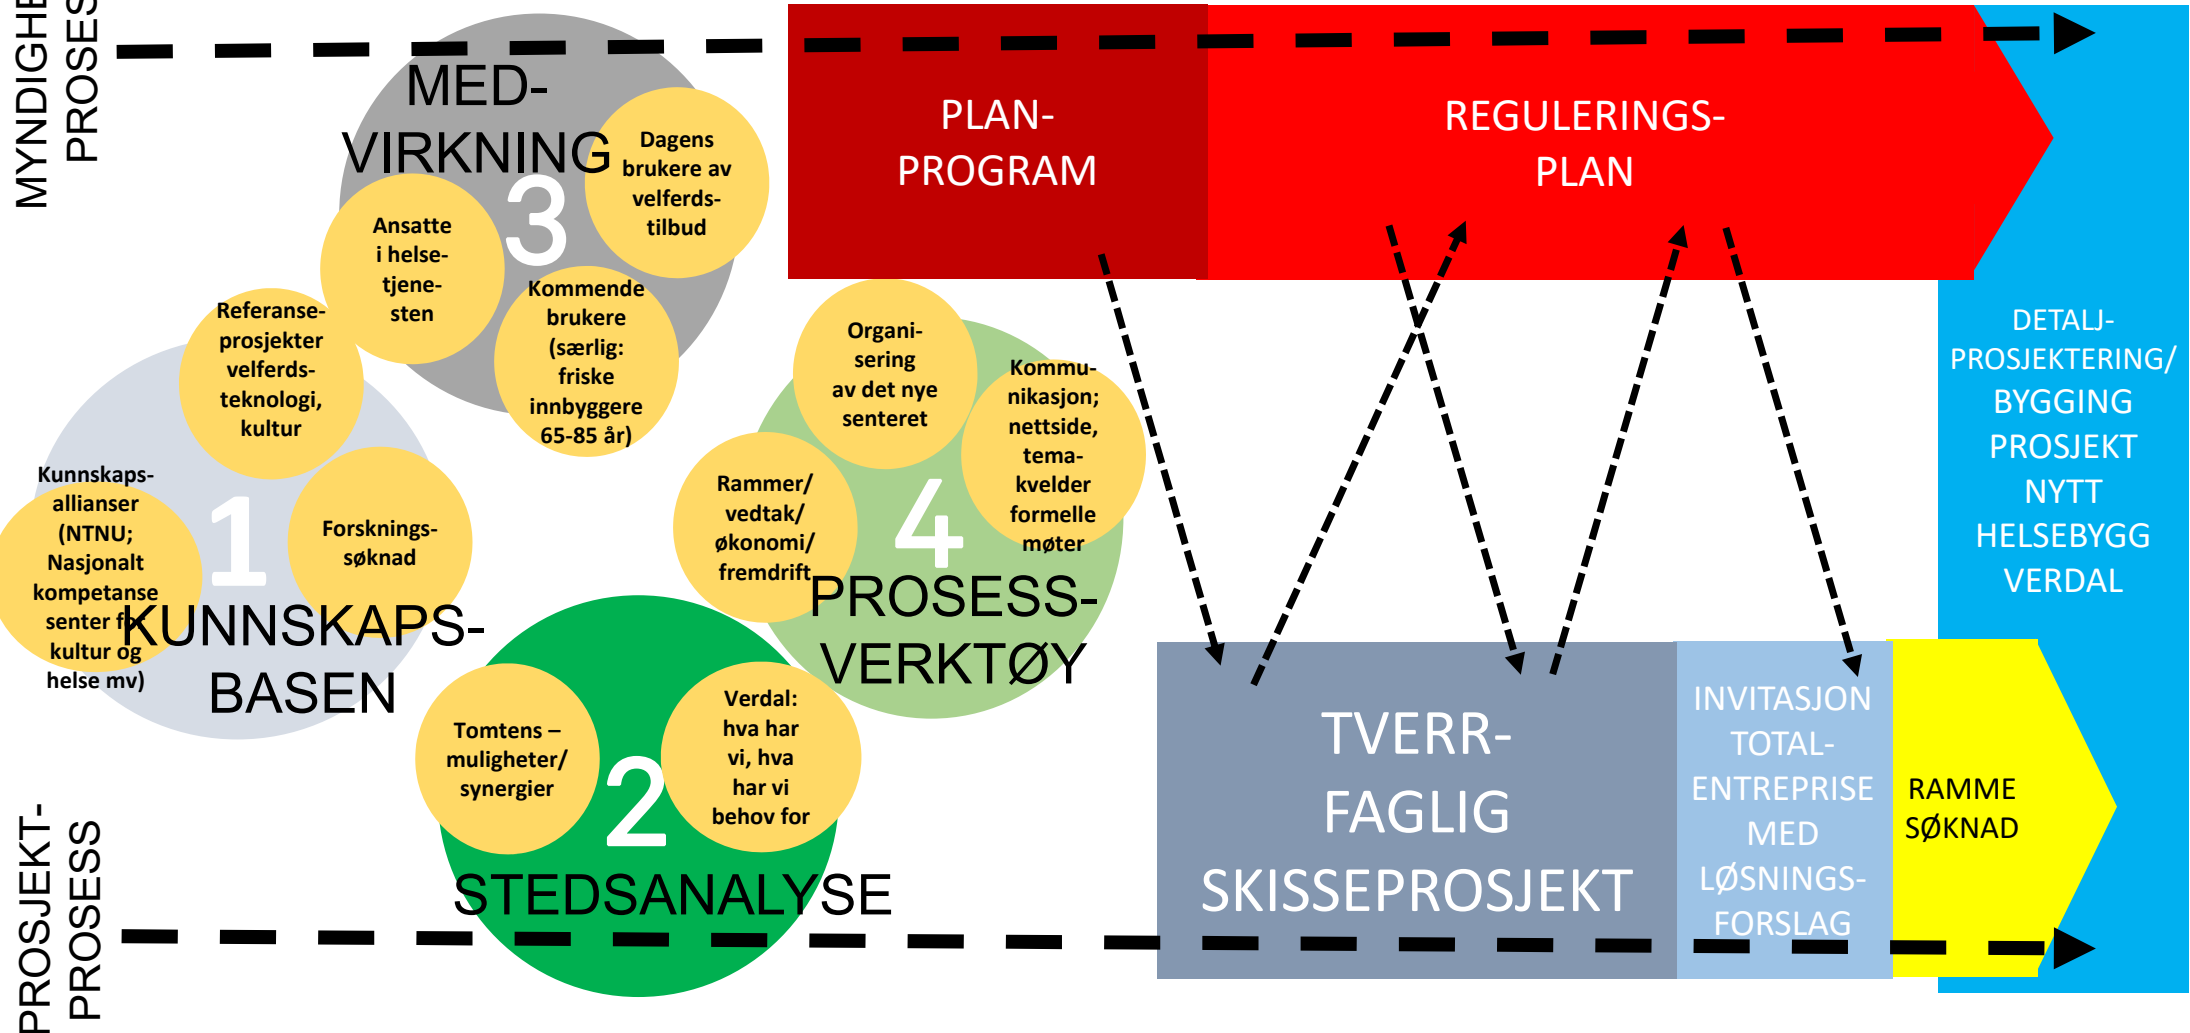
MYNDIGHE
PROSES

MED-
VIRKNING
3

Dagens brukere av velferds-tilbud

Ansatte i helse-tjene-sten

Kommende brukere (særlig: friske innbyggere 65-85 år)

Referanse-prosjekter velferds-teknologi, kultur

Kunnskaps-allianser (NTNU; Nasjonalt kompetanse senter for kultur og helse mv)

1
Forsknings-søknad

KUNNSKAPS-BASEN

PLAN-PROGRAM

REGULERINGS-PLAN

DETALJ-PROSJEKTERING/ BYGGING PROSJEKT NYTT HELSEBYGG VERDAL

Organi-sering av det nye senteret

Kommu-nikasjon; nettside, tema-kvelder formelle møter

Rammer/ vedtak/ økonomi/ fremdrift

4
PROSESS-VERKTØY

Tomtens – muligheter/ synergier

2
Verdal: hva har vi, hva har vi behov for

STEDSANALYSE

TVERR-FAGLIG SKISSEPROSJEKT

INVITASJON TOTAL-ENTREPRISE MED LØSNINGS-FORSLAG

RAMME SØKNAD

PROSJEKT-PROSESS